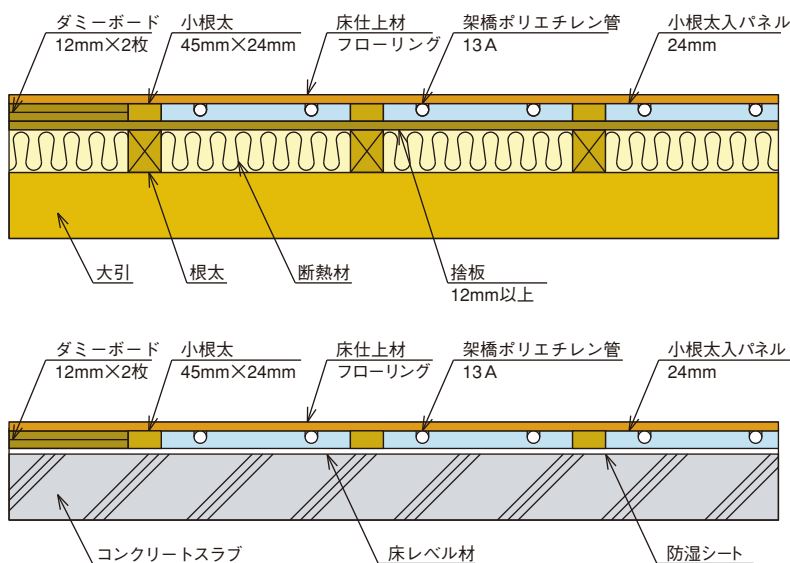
ダミーボード
12mm×2枚
小根太
45mm×24mm
床仕上材
フローリング
架橋ポリエチレン管
13A
小根太入パネル
24mm
大引
根太
断熱材
捨板
12mm以上

ダミーボード
12mm×2枚
小根太
45mm×24mm
床仕上材
フローリング
架橋ポリエチレン管
13A
小根太入パネル
24mm
コンクリートスラブ
床レベル材
防湿シート